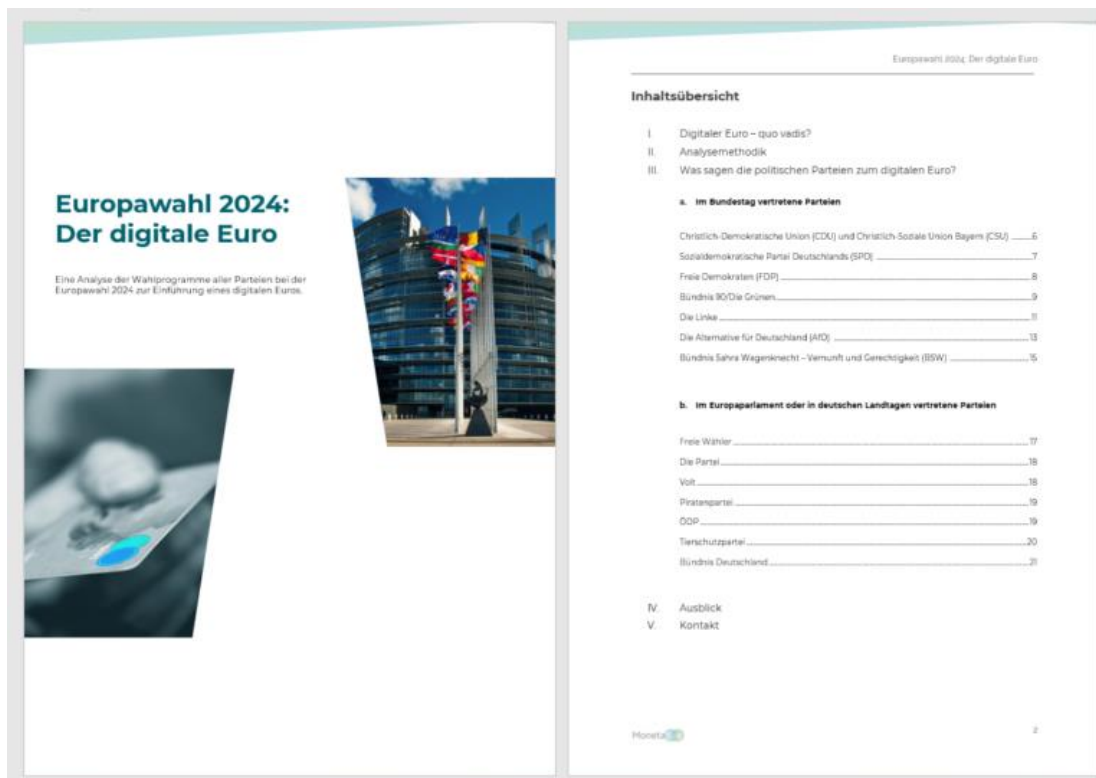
Europawahl 2024: Der digitale Euro

Eine Analyse der Wahlprogramme aller Parteien bei der Europawahl 2024 zur Einführung eines digitalen Euros.

Europawahl 2024: Der digitale Euro

Inhaltsübersicht

I. Digitaler Euro – quo vadis?
II. Analysemethodik
III. Was sagen die politischen Parteien zum digitalen Euro?

a. Im Bundestag vertretene Parteien

Christlich-Demokratische Union (CDU) und Christlich-Soziale Union Bayern (CSU) 6
Sozialdemokratische Partei Deutschlands (SPD) 7
Freie Demokraten (FDP) 8
Bündnis 90/Die Grünen 9
Die Linke 11
Die Alternative für Deutschland (AfD) 13
Bündnis Sahra Wagenknecht – Vernunft und Gerechtigkeit (BSW) 15

b. Im Europaparlament oder in deutschen Landtagen vertretene Parteien

Freie Wähler 17
Die Partei 18
Volt 18
Piratenpartei 19
ÖDP 19
Tierschutzpartei 20
Bündnis Deutschland 21

IV. Ausblick
V. Kontakt

Moneta

2